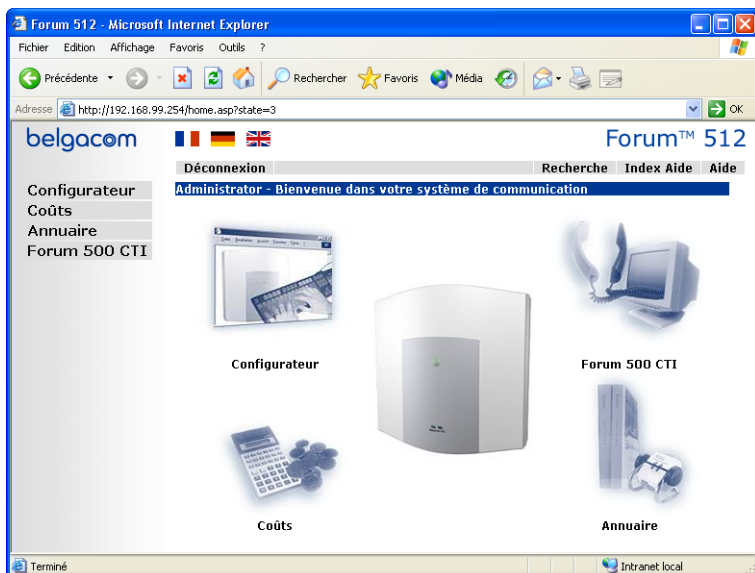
Forum 512 - Microsoft Internet Explorer

Fichier Edition Affichage Favoris Outils ?

Précédente Rechercher Favoris Média

Adresse http://192.168.99.254/home.asp?state=3 OK

belgacom

Forum™ 512

Déconnexion Recherche Index Aide Aide

Configurateur
Coûts
Annuaire
Forum 500 CTI

Administrator - Bienvenue dans votre système de communication

Configurateur

Forum 500 CTI

Coûts

Annuaire

Terminé

Intranet local